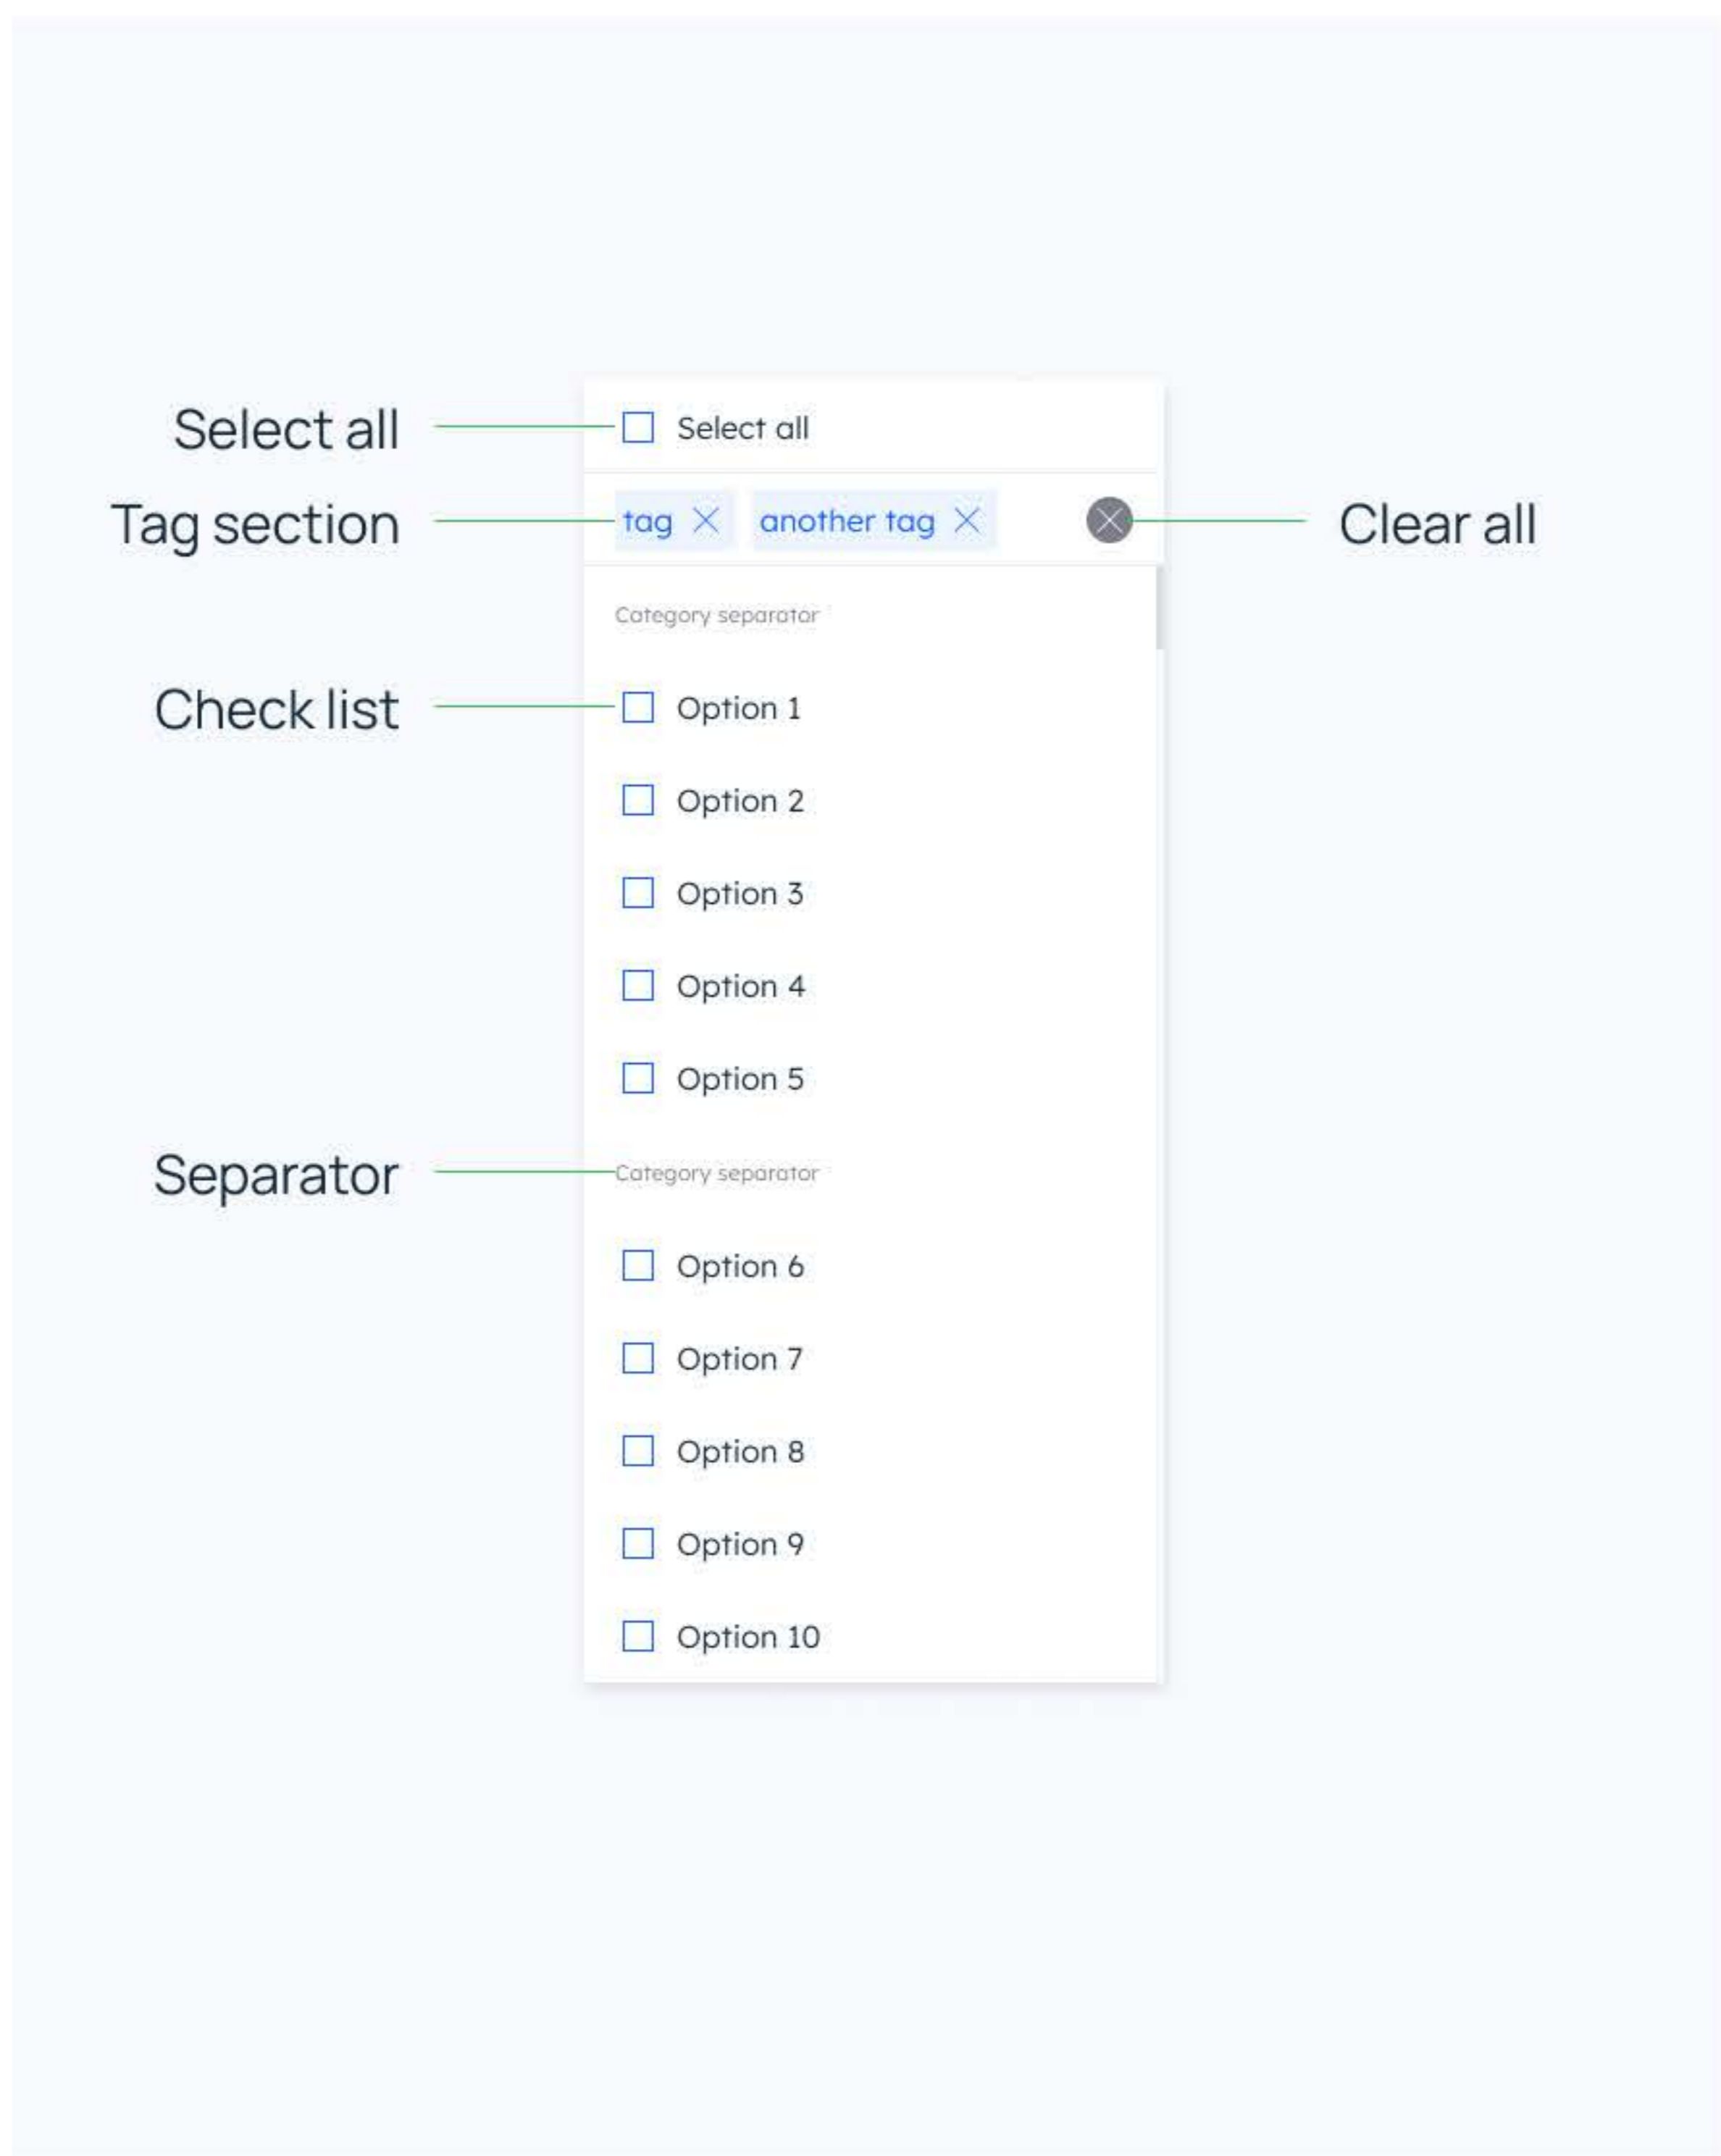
Select all

Select all

Tag section

tag

another tag

Clear all

Category separator

Check list

Option 1

Option 2

Option 3

Option 4

Option 5

Separator

Category separator

Option 6

Option 7

Option 8

Option 9

Option 10